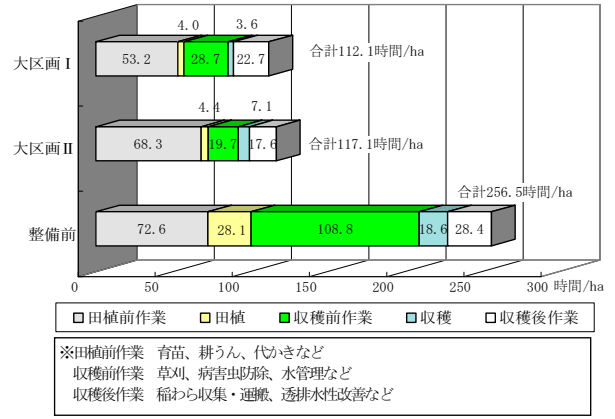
大区画Ⅰ

4.0 3.6

53.2 28.7 22.7

合計112.1時間/ha

大区画Ⅱ

4.4 7.1

68.3 19.7 17.6

合計117.1時間/ha

整備前

合計256.5時間/ha

72.6 28.1 108.8 18.6 28.4

0 50 100 150 200 250 300 時間/ha

田植前作業 田植 収穫前作業 収穫 収穫後作業

※田植前作業 育苗、耕うん、代かきなど
収穫前作業 草刈、病害虫防除、水管理など
収穫後作業 稲わら収集・運搬、透排水性改善など